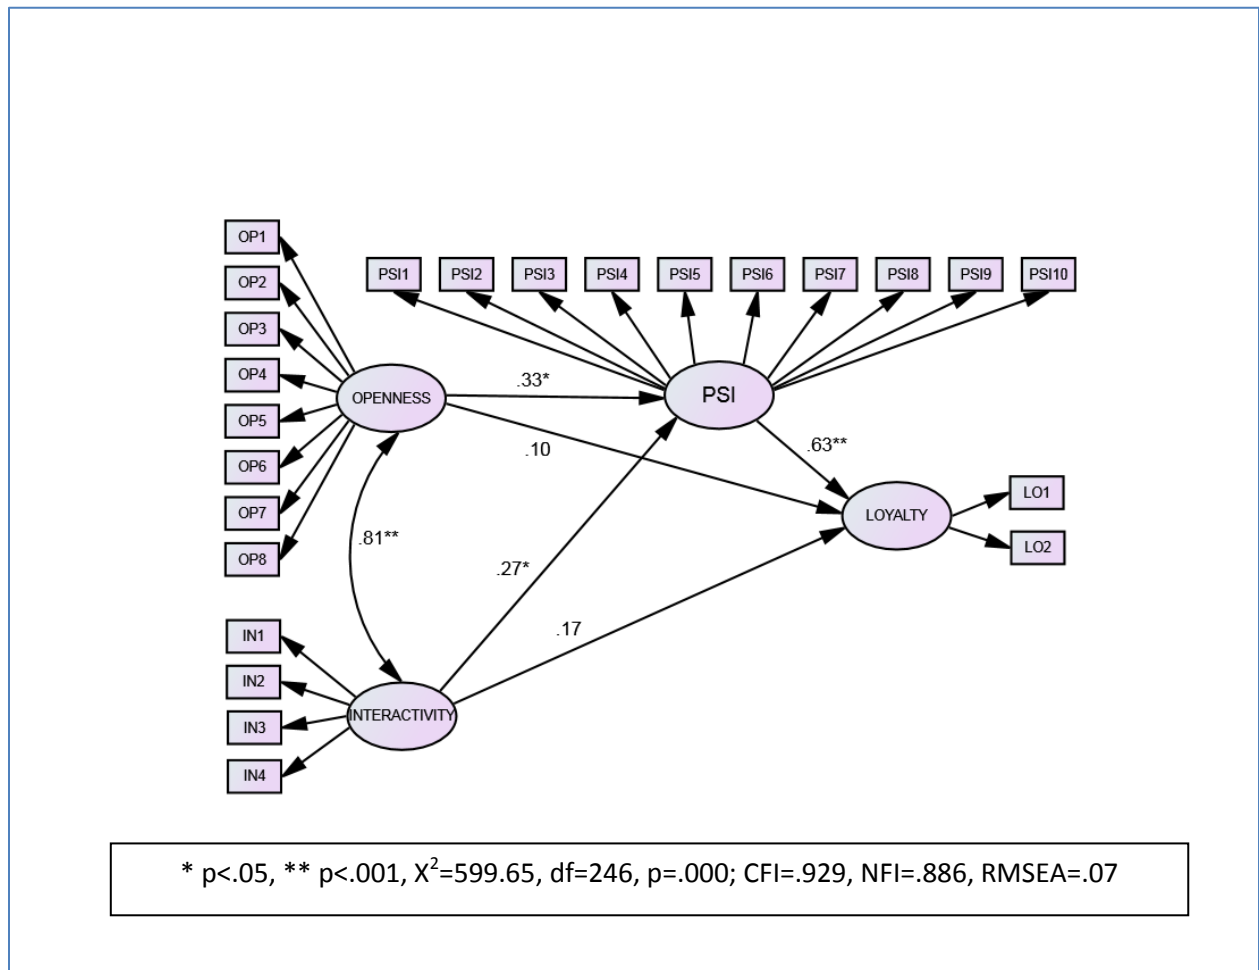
OP1
OP2
OP3
OP4
OP5
OP6
OP7
OP8

PSI1 PSI2 PSI3 PSI4 PSI5 PSI6 PSI7 PSI8 PSI9 PSI10

OPENNESS

.33*

PSI

.10

.63**

LOYALTY

LO1
LO2

.81**

.27*

.17

IN1
IN2
IN3
IN4

INTERACTIVITY

* p<.05, ** p<.001, $X^2$=599.65, df=246, p=.000; CFI=.929, NFI=.886, RMSEA=.07